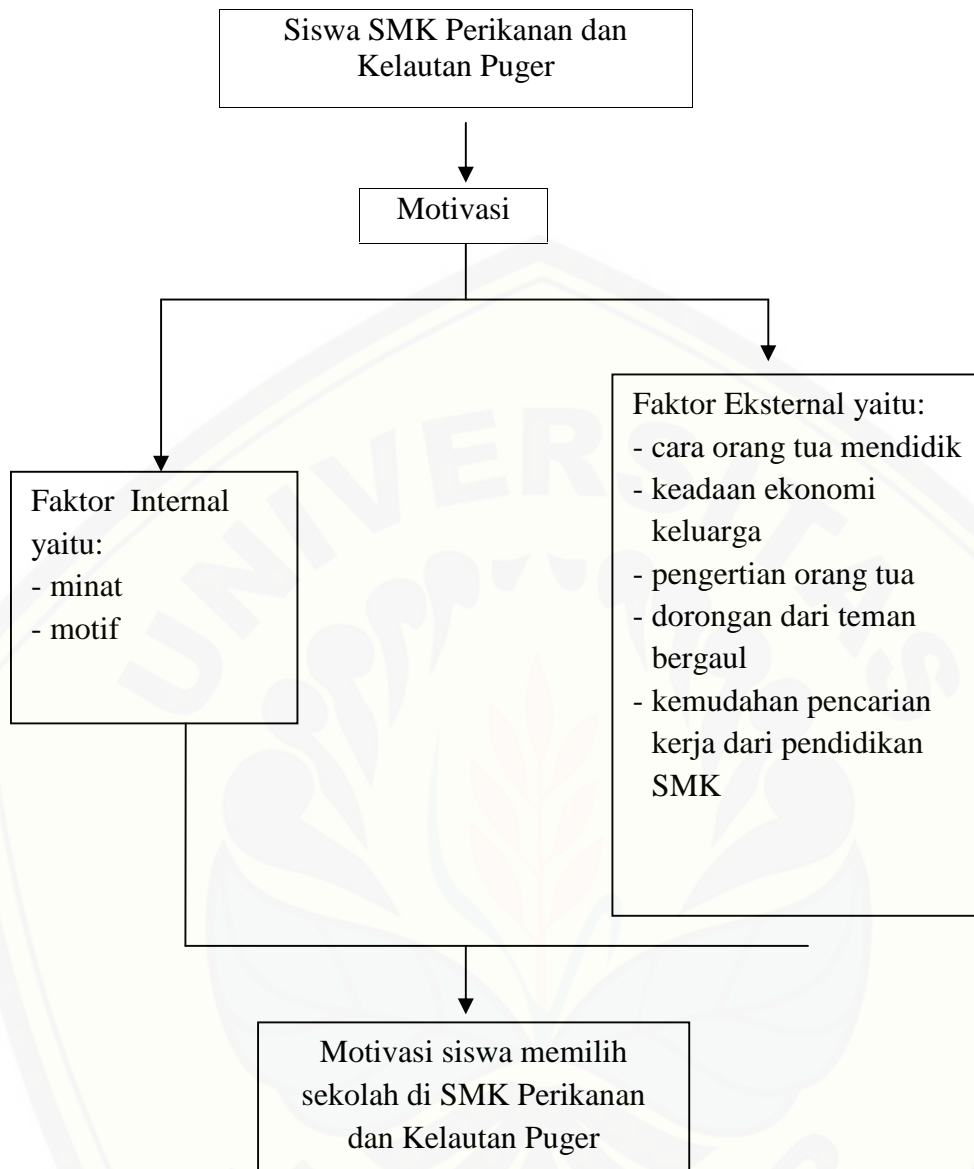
Siswa SMK Perikanan dan Kelautan Puger

Motivasi

Faktor Internal yaitu:
- minat
- motif

Faktor Eksternal yaitu:
- cara orang tua mendidik
- keadaan ekonomi keluarga
- pengertian orang tua
- dorongan dari teman bergaul
- kemudahan pencarian kerja dari pendidikan SMK

Motivasi siswa memilih sekolah di SMK Perikanan dan Kelautan Puger